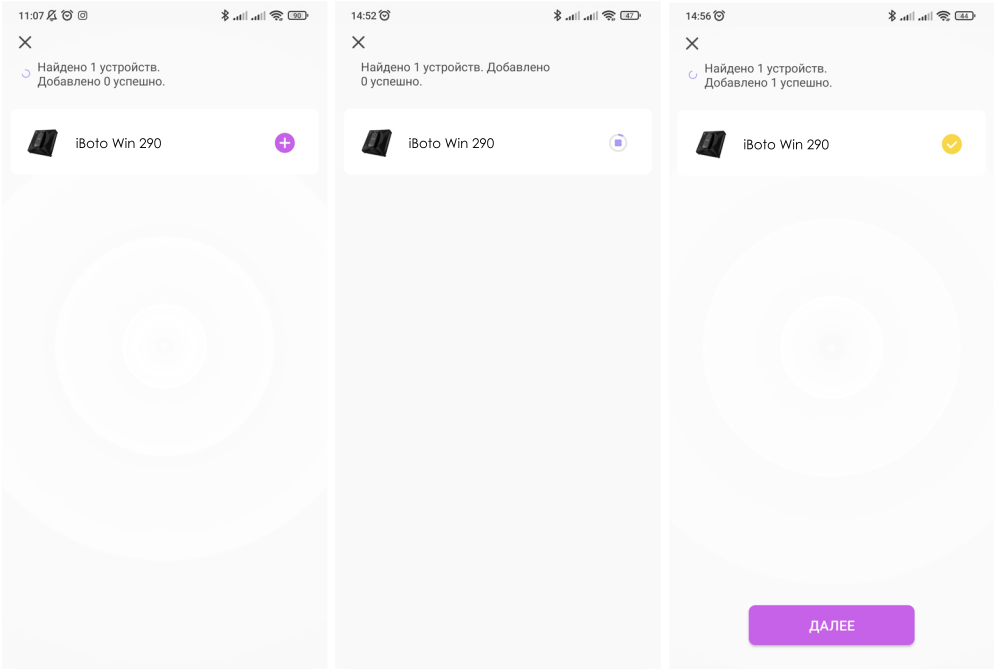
11:07 90

Найдено 1 устройств.
Добавлено 0 успешно.

iBoto Win 290

14:52 47

Найдено 1 устройств. Добавлено 0 успешно.

iBoto Win 290

14:56 44

Найдено 1 устройств.
Добавлено 1 успешно.

iBoto Win 290

ДАЛЕЕ